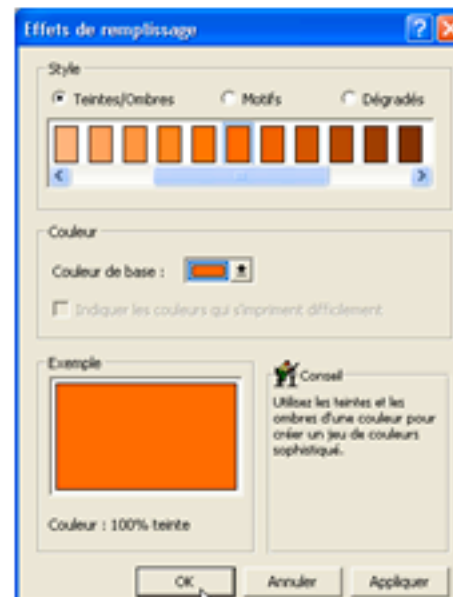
Effets de remplissage

Style

Teintes/Ombres

Motifs

Dégradés

Couleur

Couleur de base :

Indiquer les couleurs qui s'impriment difficilement

Exemple

Couleur : 100% teinte

Conseil

Utilisez les teintes et les ombres d'une couleur pour créer un jeu de couleurs sophistiqué.

OK

Annuler

Appliquer